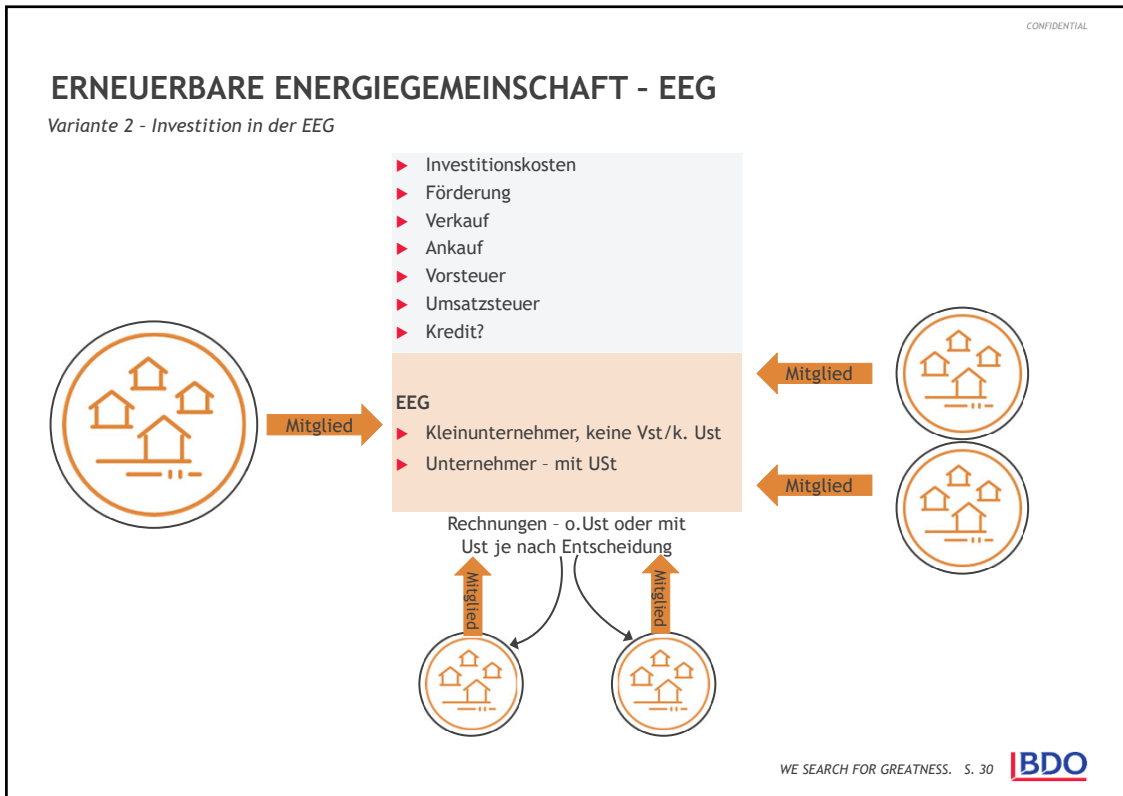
CONFIDENTIAL

ERNEUERBARE ENERGIEGEMEINSCHAFT – EEG

Variante 2 – Investition in der EEG

- Investitionskosten
- Förderung
- Verkauf
- Ankauf
- Vorsteuer
- Umsatzsteuer
- Kredit?

EEG

- Kleinunternehmer, keine Vst/k. Ust
- Unternehmer – mit USt

Mitglied

Mitglied

Mitglied

Rechnungen – o.Ust oder mit Ust je nach Entscheidung

Mitglied

Mitglied

WE SEARCH FOR GREATNESS. S. 30 BDO